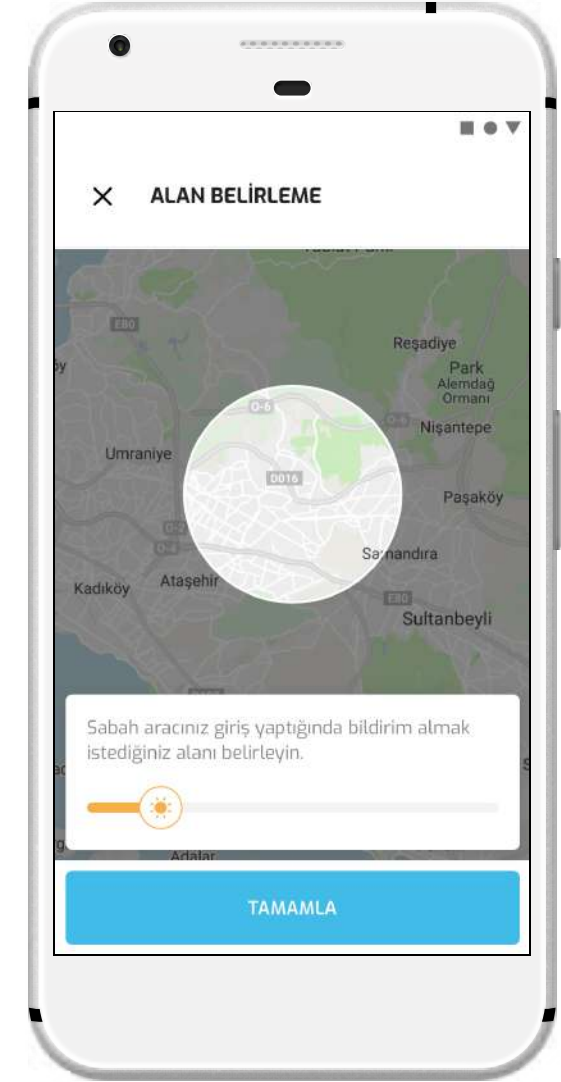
ALAN BELİRLEME

E80
Reşadiye
Park
Alemdağ
Ormanı
O-6
O-4
Nişantepe
Umraniye
D016
Paşaköy
O-2
O-4
Samandıra
Kadıköy
Ataşehir
E80
Sultanbeyli

Sabah aracınız giriş yaptığında bildirim almak istediğiniz alanı belirleyin.

Adalar

TAMAMLA